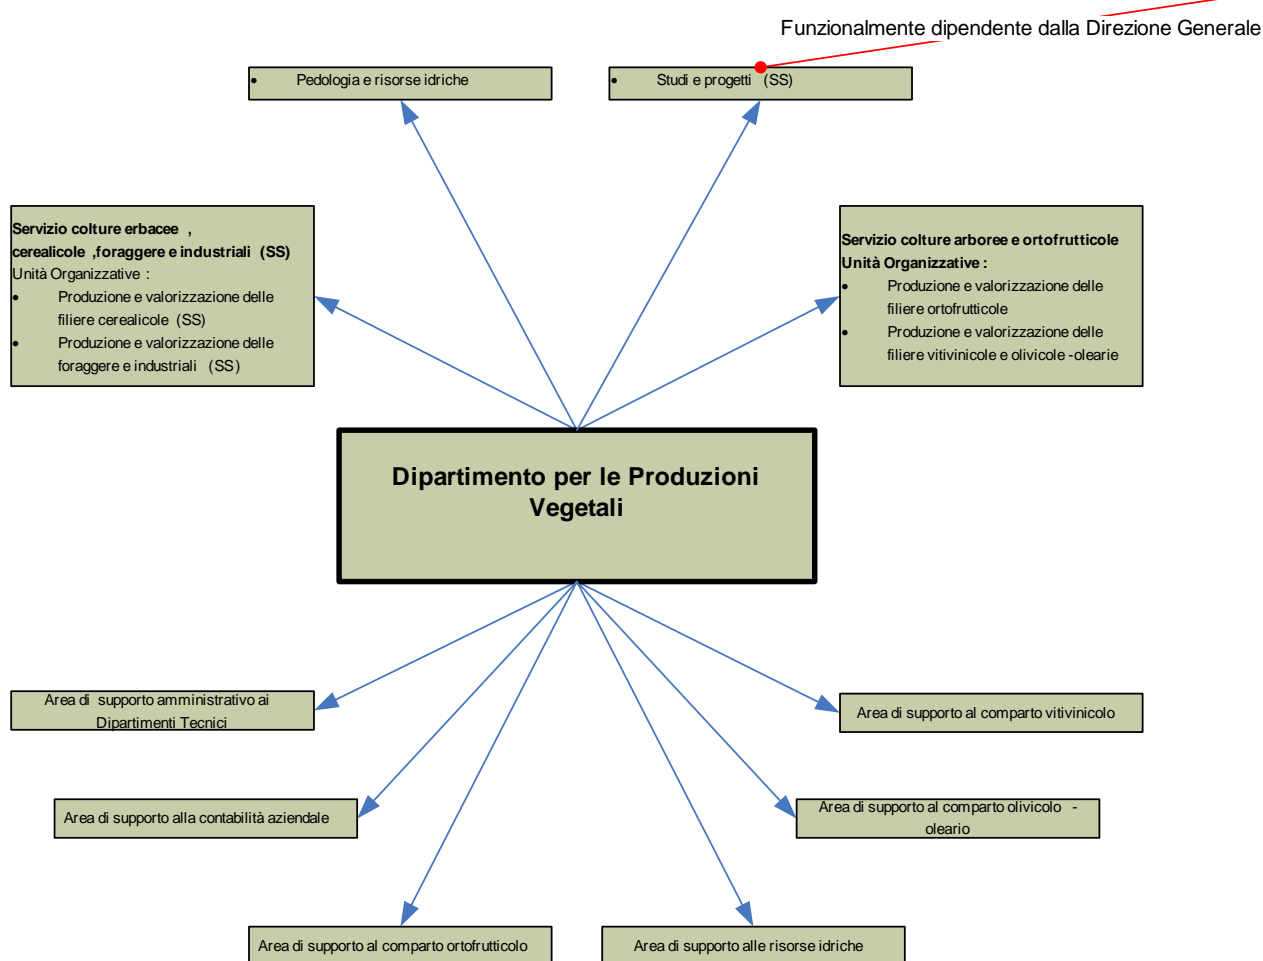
Funzionalmente dipendente dalla Direzione Generale

• Pedologia e risorse idriche

• Studi e progetti (SS)

Servizio colture erbacee , cerealicole ,foraggere e industriali (SS)
Unità Organizzative :
• Produzione e valorizzazione delle filiere cerealicole (SS)
• Produzione e valorizzazione delle foraggere e industriali (SS)

Servizio colture arboree e ortofrutticole
Unità Organizzative :
• Produzione e valorizzazione delle filiere ortofrutticole
• Produzione e valorizzazione delle filiere vitivinicole e olivicole -olearie

Dipartimento per le Produzioni Vegetali

Area di supporto amministrativo ai Dipartimenti Tecnici

Area di supporto al comparto vitivinicolo

Area di supporto alla contabilità aziendale

Area di supporto al comparto olivicolo - oleario

Area di supporto al comparto ortofrutticolo

Area di supporto alle risorse idriche